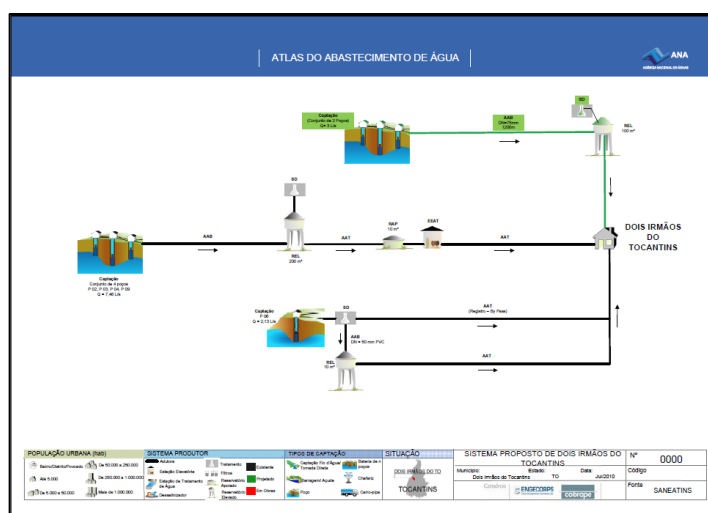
ATLAS DO ABASTECIMENTO DE ÁGUA

ANA
AGÊNCIA NACIONAL DE ÁGUAS

Captação
(Conjunto de 2 Poços)
Q= 3 L/s

AAB
DN=75mm
1200m

SD

REL
100 m³

SD

REL
200 m³

AAB

AAT

RAP
10 m³

EEAT

AAT

DOIS IRMÃOS DO TOCANTINS

Captação
Conjunto de 4 poços
P 02, P 03, P 04, P 09
Q = 7,40 L/s

Captação
P 08
Q = 2,13 L/s

SD

AAT
(Registro – By Pass)

AAB
DN = 50 mm PVC

AAT

REL
10 m³

POPULAÇÃO URBANA (hab)
Bairro/Distrito/Povoado
Até 5.000
De 5.000 a 50.000
De 50.000 a 250.000
De 250.000 a 1.000.000
Mais de 1.000.000

SISTEMA PRODUTOR
Adutora
Estação Elevatória
Estação de Tratamento de Água
Dessalinizador
Tratamento
Filtros
Reservatório Apoiado
Reservatório Elevado
Existente
Projetado
Em Obras

TIPOS DE CAPTAÇÃO
Captação Rio /Água Tomada Direta
Barragem/ Açude
Poço
Bateria de poços
Chafariz
Carro-pipa

SITUAÇÃO
DOIS IRMÃOS DO TO
TOCANTINS

SISTEMA PROPOSTO DE DOIS IRMÃOS DO TOCANTINS
Município:
Dois Irmãos do Tocantins
Estado:
TO
Data:
Jul/2010
Consórcio
ENGECORPS
cobrape

Nº
0000
Código
Fonte
SANEATINS